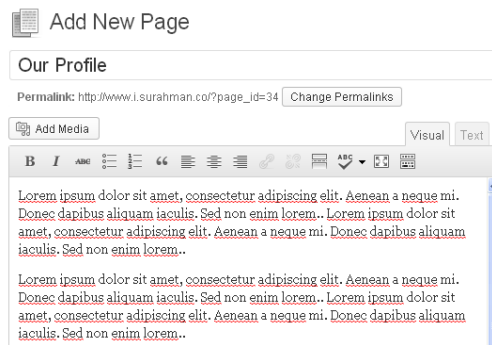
Add New Page

Our Profile

Permalink: http://www.i.surahman.co/?page_id=34 Change Permalinks

Add Media

Visual Text

B I ABC

Lorem ipsum dolor sit amet, consectetur adipiscing elit. Aenean a neque mi. Donec dapibus aliquam iaculis. Sed non enim lorem.. Lorem ipsum dolor sit amet, consectetur adipiscing elit. Aenean a neque mi. Donec dapibus aliquam iaculis. Sed non enim lorem..

Lorem ipsum dolor sit amet, consectetur adipiscing elit. Aenean a neque mi. Donec dapibus aliquam iaculis. Sed non enim lorem.. Lorem ipsum dolor sit amet, consectetur adipiscing elit. Aenean a neque mi. Donec dapibus aliquam iaculis. Sed non enim lorem..